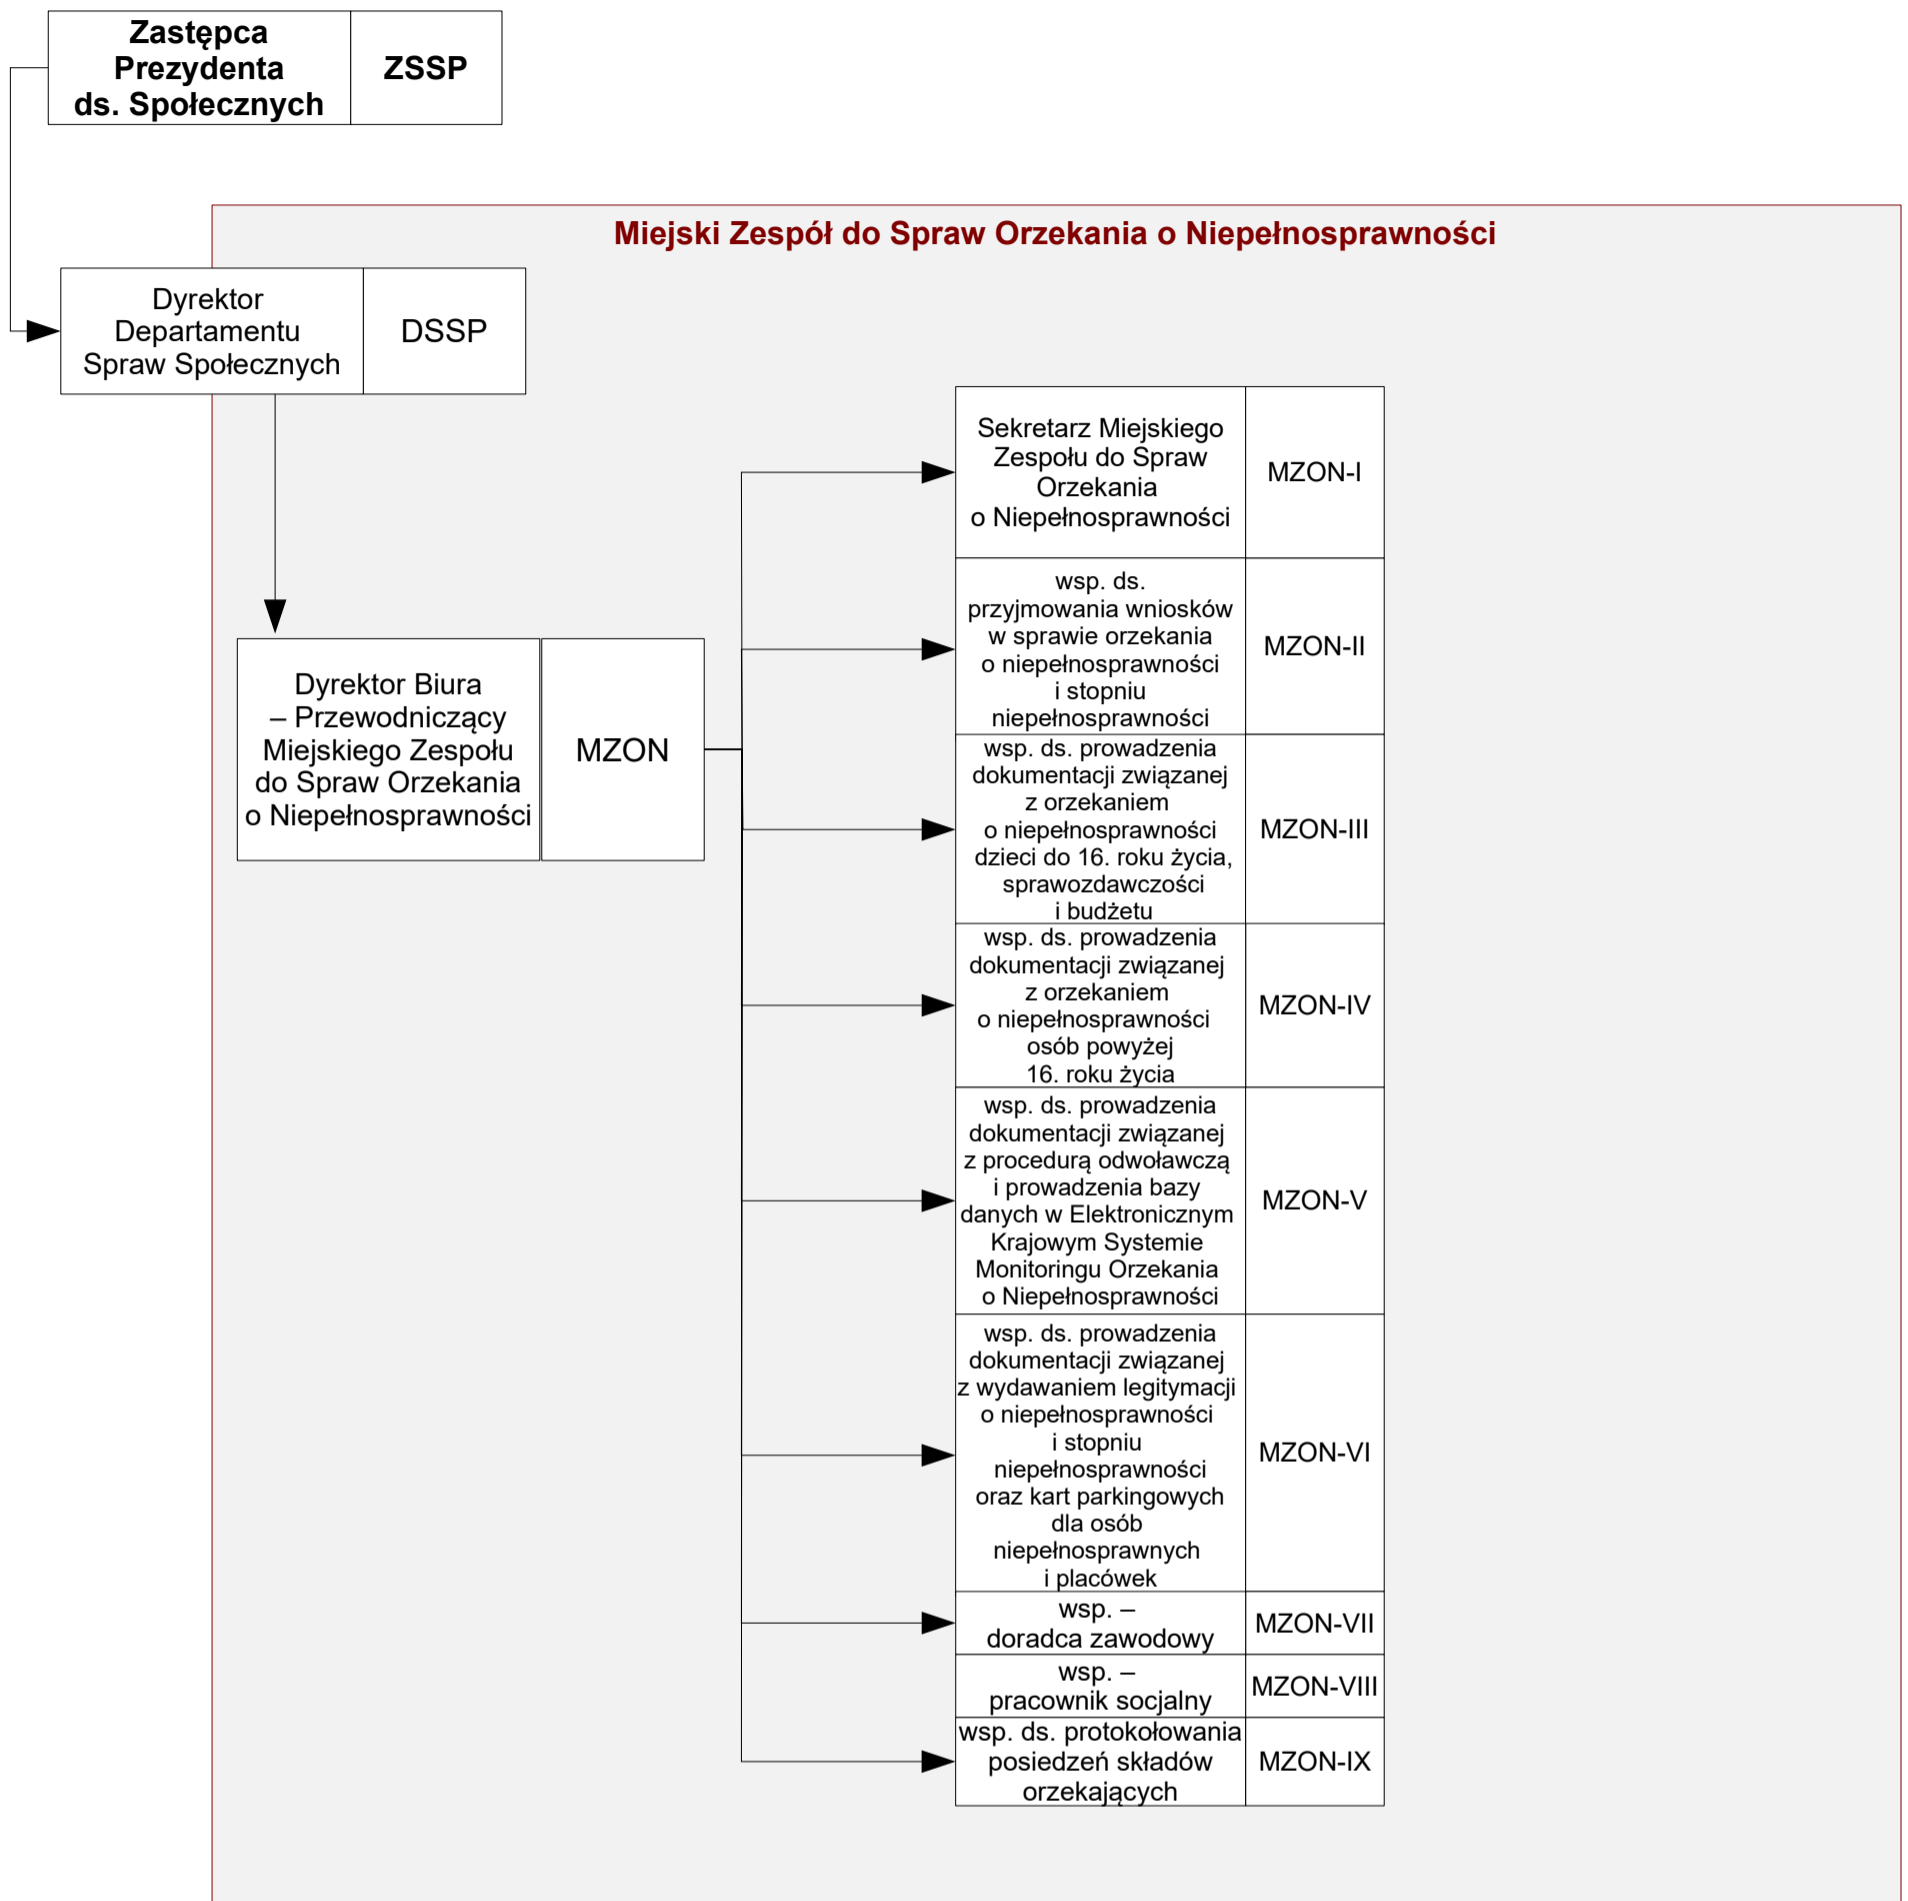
Zastępca Prezydenta ds. Społecznych | ZSSP

Miejski Zespół do Spraw Orzekania o Niepełnosprawności

Dyrektor Departamentu Spraw Społecznych | DSSP

Dyrektor Biura – Przewodniczący Miejskiego Zespołu do Spraw Orzekania o Niepełnosprawności | MZON

| | |
|---|---|
| Sekretarz Miejskiego Zespołu do Spraw Orzekania o Niepełnosprawności | MZON-I |
| wsp. ds. przyjmowania wniosków w sprawie orzekania o niepełnosprawności i stopniu niepełnosprawności | MZON-II |
| wsp. ds. prowadzenia dokumentacji związanej z orzekaniem o niepełnosprawności dzieci do 16. roku życia, sprawozdawczości i budżetu | MZON-III |
| wsp. ds. prowadzenia dokumentacji związanej z orzekaniem o niepełnosprawności osób powyżej 16. roku życia | MZON-IV |
| wsp. ds. prowadzenia dokumentacji związanej z procedurą odwoławczą i prowadzenia bazy danych w Elektronicznym Krajowym Systemie Monitoringu Orzekania o Niepełnosprawności | MZON-V |
| wsp. ds. prowadzenia dokumentacji związanej z wydawaniem legitymacji o niepełnosprawności i stopniu niepełnosprawności oraz kart parkingowych dla osób niepełnosprawnych i placówek | MZON-VI |
| wsp. – doradca zawodowy | MZON-VII |
| wsp. – pracownik socjalny | MZON-VIII |
| wsp. ds. protokołowania posiedzeń składów orzekających | MZON-IX |